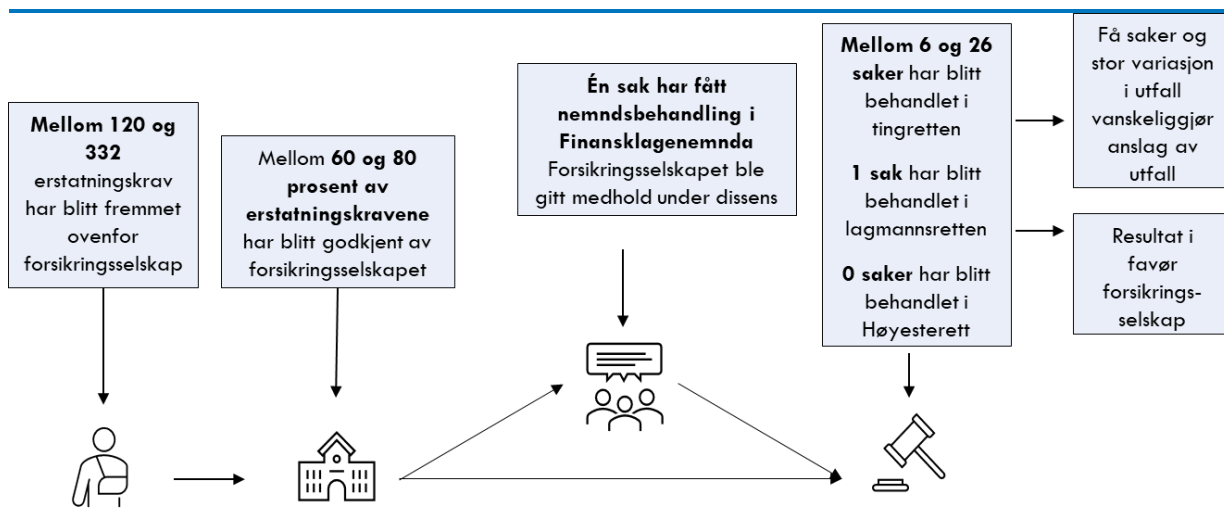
**Mellom 120 og 332** erstatningskrav har blitt fremmet ovenfor forsikringsselskap

Mellom **60 og 80 prosent av erstatningskravene** har blitt godkjent av forsikringsselskapet

**Én sak har fått nemndsbehandling i Finansklagenemnda** Forsikringsselskapet ble gitt medhold under dissens

**Mellom 6 og 26 saker** har blitt behandlet i tingretten

**1 sak** har blitt behandlet i lagmannsretten

**0 saker** har blitt behandlet i Høyesterett

Få saker og stor variasjon i utfall vanskeliggjør anslag av utfall

Resultat i favør forsikringsselskap